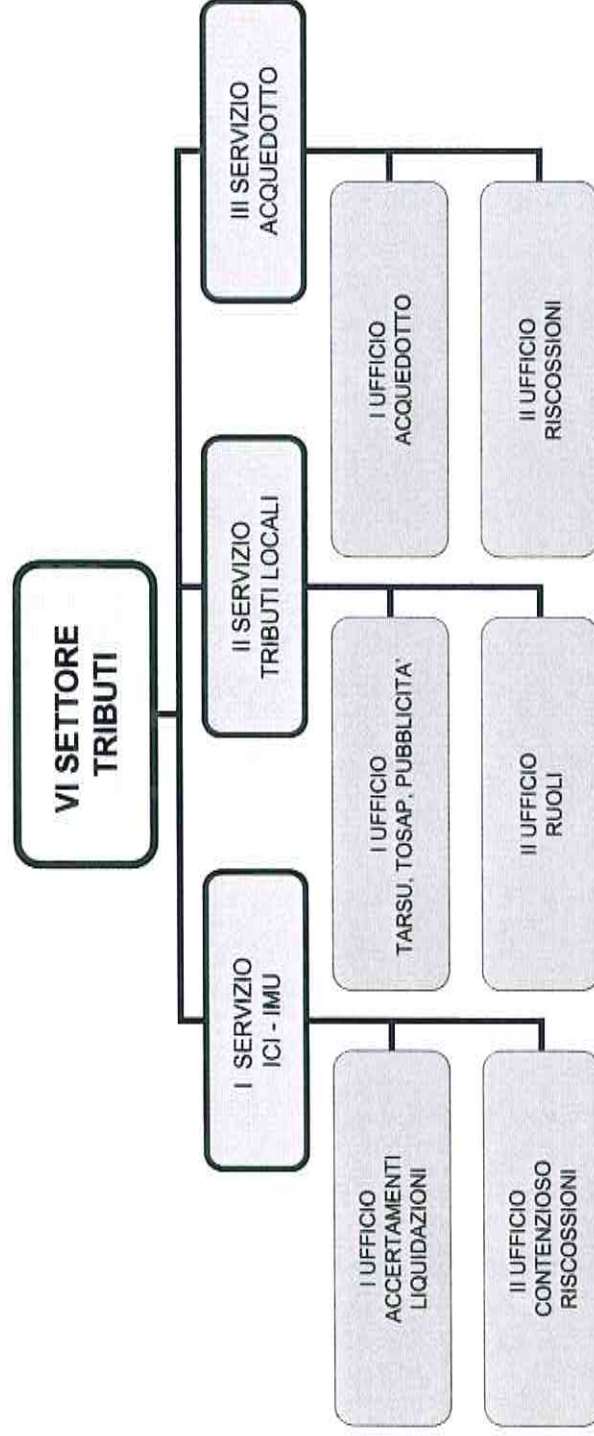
VI SETTORE TRIBUTI

I SERVIZIO ICI - IMU

I UFFICIO ACCERTAMENTI LIQUIDAZIONI

II UFFICIO CONTENZIOSO RISCOSSIONI

II SERVIZIO TRIBUTI LOCALI

I UFFICIO TARSU, TOSAP, PUBBLICITA'

II UFFICIO RUOLI

III SERVIZIO ACQUEDOTTO

I UFFICIO ACQUEDOTTO

II UFFICIO RISCOSSIONI